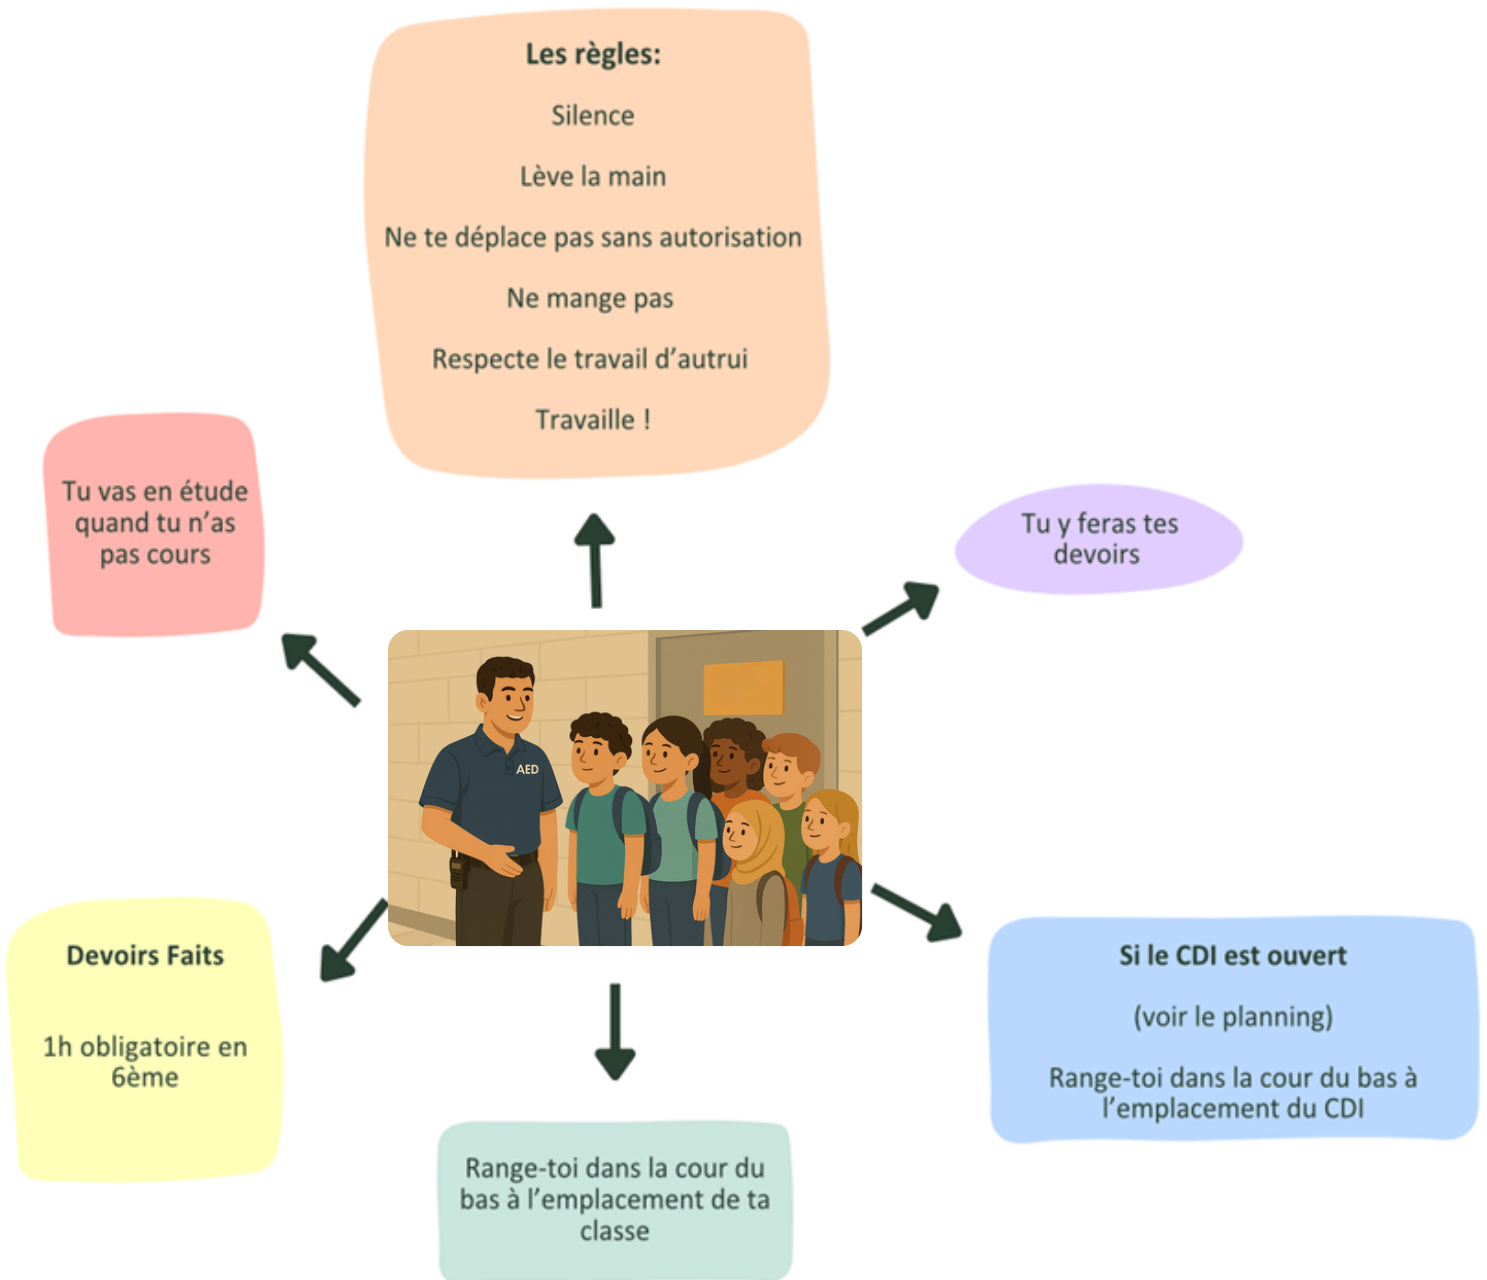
**Les règles:**

Silence

Lève la main

Ne te déplace pas sans autorisation

Ne mange pas

Respecte le travail d'autrui

Travaille !

Tu vas en étude quand tu n'as pas cours

Tu y feras tes devoirs

AED

**Devoirs Faits**

1h obligatoire en 6ème

**Si le CDI est ouvert**

(voir le planning)

Range-toi dans la cour du bas à l'emplacement du CDI

Range-toi dans la cour du bas à l'emplacement de ta classe